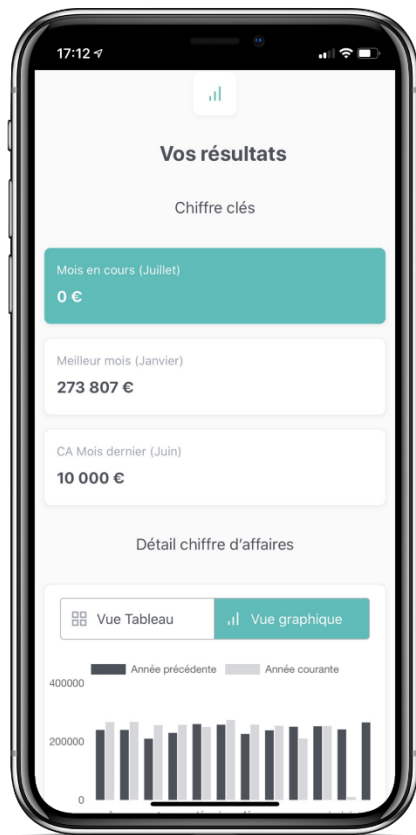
17:12

Vos résultats

Chiffre clés

Mois en cours (Juillet)
0 €

Meilleur mois (Janvier)
273 807 €

CA Mois dernier (Juin)
10 000 €

Détail chiffre d'affaires

Vue Tableau | Vue graphique

Année précédente | Année courante

400000
200000
0